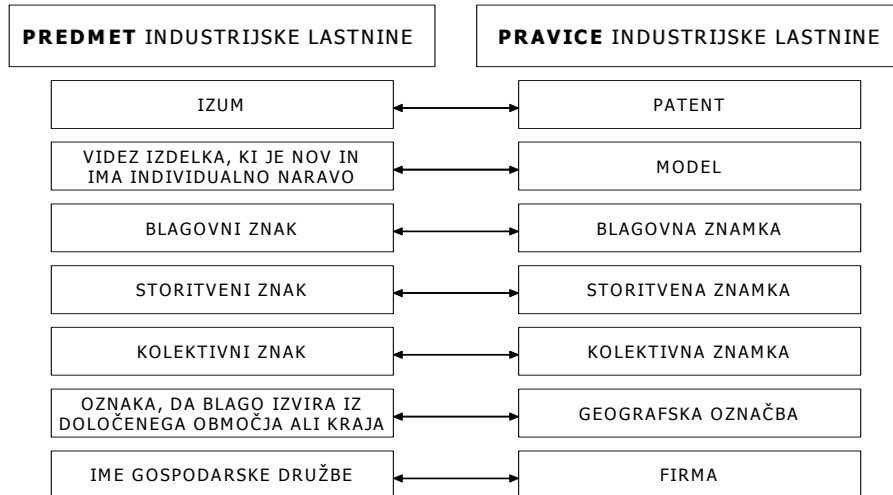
**PREDMET** INDUSTRIJSKE LASTNINE

**PRAVICE** INDUSTRIJSKE LASTNINE

IZUM

PATENT

VIDEZ IZDELKA, KI JE NOV IN IMA INDIVIDUALNO NARAVO

MODEL

BLAGOVNI ZNAK

BLAGOVNA ZNAMKA

STORITVENI ZNAK

STORITVENA ZNAMKA

KOLEKTIVNI ZNAK

KOLEKTIVNA ZNAMKA

OZNAKA, DA BLAGO IZVIRA IZ DOLOČENEGA OBMOČJA ALI KRAJA

GEOGRAFSKA OZNAČBA

IME GOSPODARSKE DRUŽBE

FIRMA